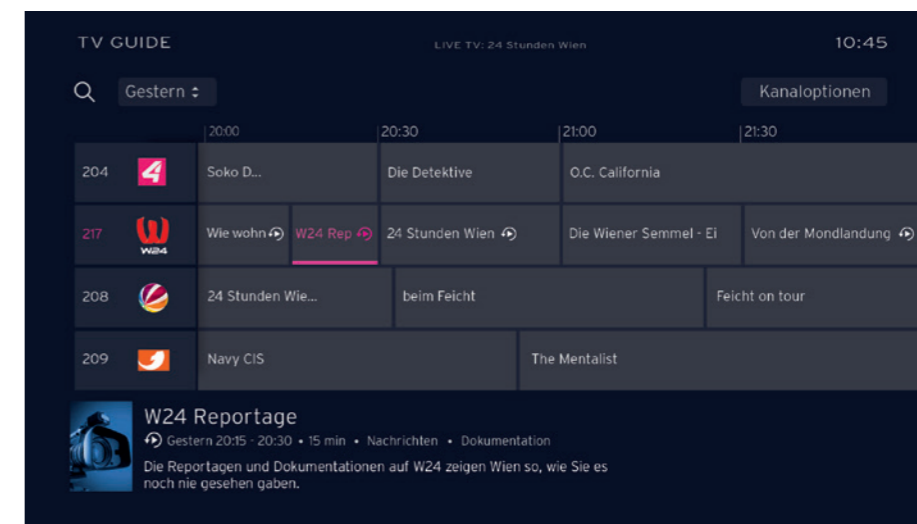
TV GUIDE

LIVE TV: 24 Stunden Wien

10:45

Gestern

Kanaloptionen

20:00
20:30
21:00
21:30

204
Soko D...
Die Detektive
O.C. California

217
W24
Wie wohn
W24 Rep
24 Stunden Wien
Die Wiener Semmel - Ei
Von der Mondlandung

208
24 Stunden Wie...
beim Feicht
Feicht on tour

209
Navy CIS
The Mentalist

W24 Reportage
Gestern 20:15 - 20:30 • 15 min • Nachrichten • Dokumentation
Die Reportagen und Dokumentationen auf W24 zeigen Wien so, wie Sie es noch nie gesehen gaben.